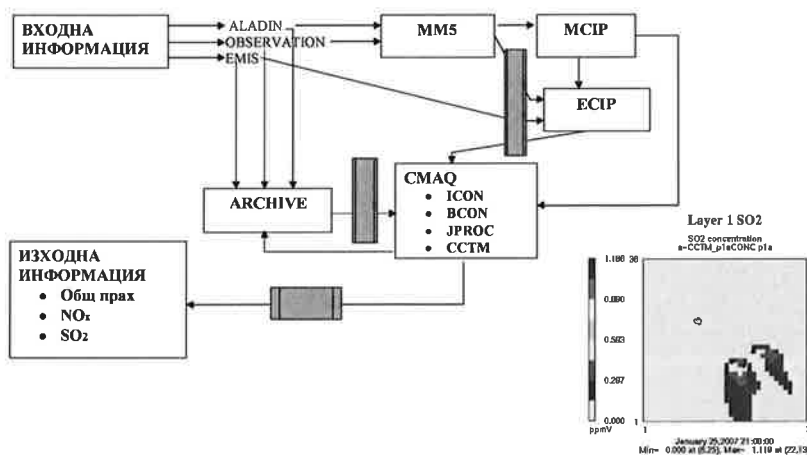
ВХОДНА ИНФОРМАЦИЯ

ALADIN
OBSERVATION
EMIS

MM5

MCIP

ECIP

ARCHIVE

CMAQ
• ICON
• BCON
• JPROC
• CCTM

ИЗХОДНА ИНФОРМАЦИЯ
• Общ прах
• $NO_x$
• $SO_2$

Layer 1 SO2
SO2 concentration
a-CCTM_p1aCONC p1a

1.108
0.880
0.503
0.267
0.000
ppmV

30
1
1

January 29,2007 21:00:00
Min= 0.000 at (6,25), Max= 1.119 at (22,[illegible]